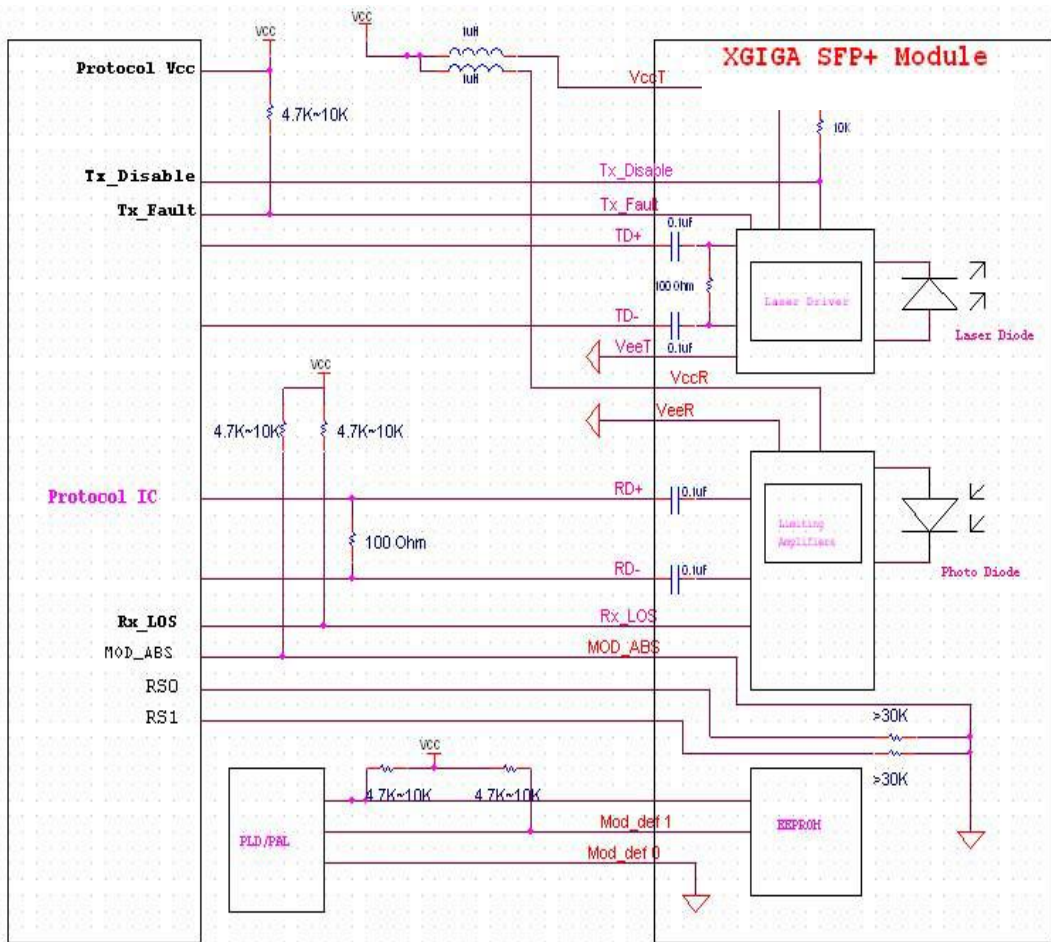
VCC
VCC
1uH
1uH
XGIGA SFP+ Module
Protocol Vcc
VccT
4.7K~10K
10K
Tx_Disable
Tx_Disable
Tx_Fault
Tx_Fault
0.1uF
TD+
100 Ohm
Laser Driver
TD-
0.1uF
VeeT
Laser Diode
VCC
VccR
VeeR
4.7K~10K
4.7K~10K
Protocol IC
RD+
0.1uF
Limiting Amplifier
100 Ohm
RD-
0.1uF
Photo Diode
Rx_LOS
Rx_LOS
MOD_ABS
MOD_ABS
RS0
RS1
>30K
VCC
>30K
4.7K~10K
4.7K~10K
Mod_def 1
PLD/PAL
EEPROM
Mod_def 0